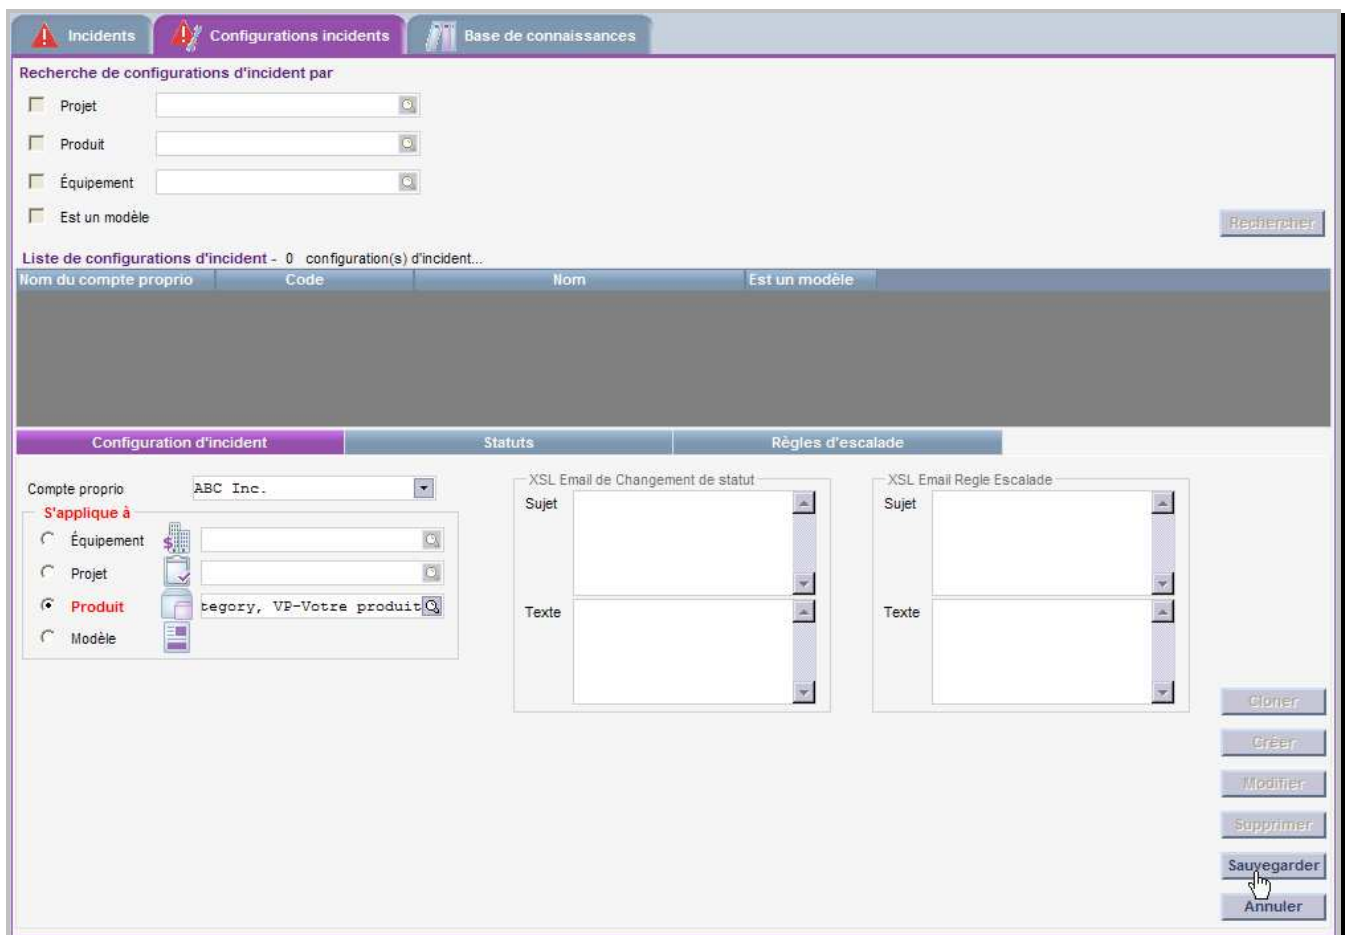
Incidents | Configurations incidents | Base de connaissances

Recherche de configurations d'incident par

Projet

Produit

Équipement

Est un modèle

Rechercher

Liste de configurations d'incident - 0 configuration(s) d'incident...

| Nom du compte proprio | Code | Nom | Est un modèle |
|---|---|---|---|

Configuration d'incident | Statuts | Règles d'escalade

Compte proprio ABC Inc.

S'applique à

Équipement

Projet

Produit tegory, VP-Votre produit

Modèle

XSL Email de Changement de statut

Sujet

Texte

XSL Email Regle Escalade

Sujet

Texte

Cloner

Créer

Modifier

Supprimer

Sauvegarder

Annuler